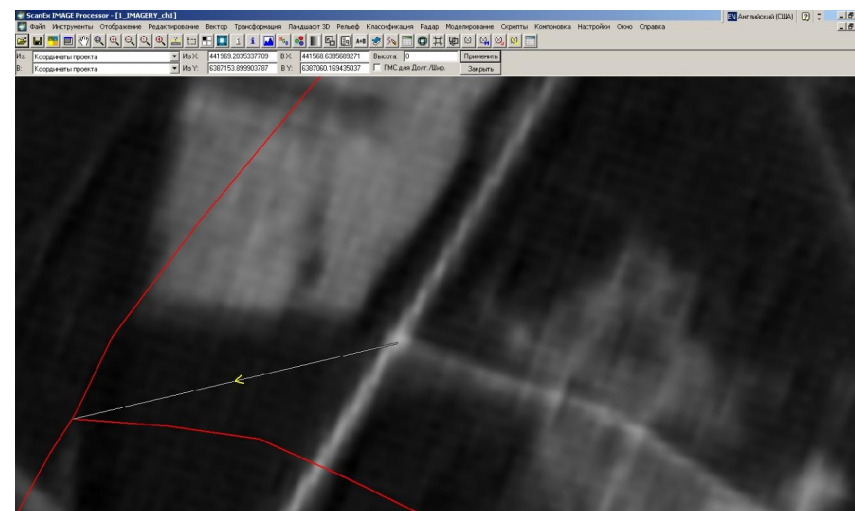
ScanEx IMAGE Processor - [1_IMAGERY_ch1]
EN Английский (США)

Файл Инструменты Отображение Редактирование Вектор Трансформация Ландшафт 3D Рельеф Классификация Радар Моделирование Скрипты Компоновка Настройки Окно Справка

Из: Координаты проекта Из X: 441989.2035337709 В X: 441568.6395689271 Высота: 0 Применить
В: Координаты проекта Из Y: 6387153.899903787 В Y: 6387060.169435037 ГМС для Долг./Шир. Закрыть